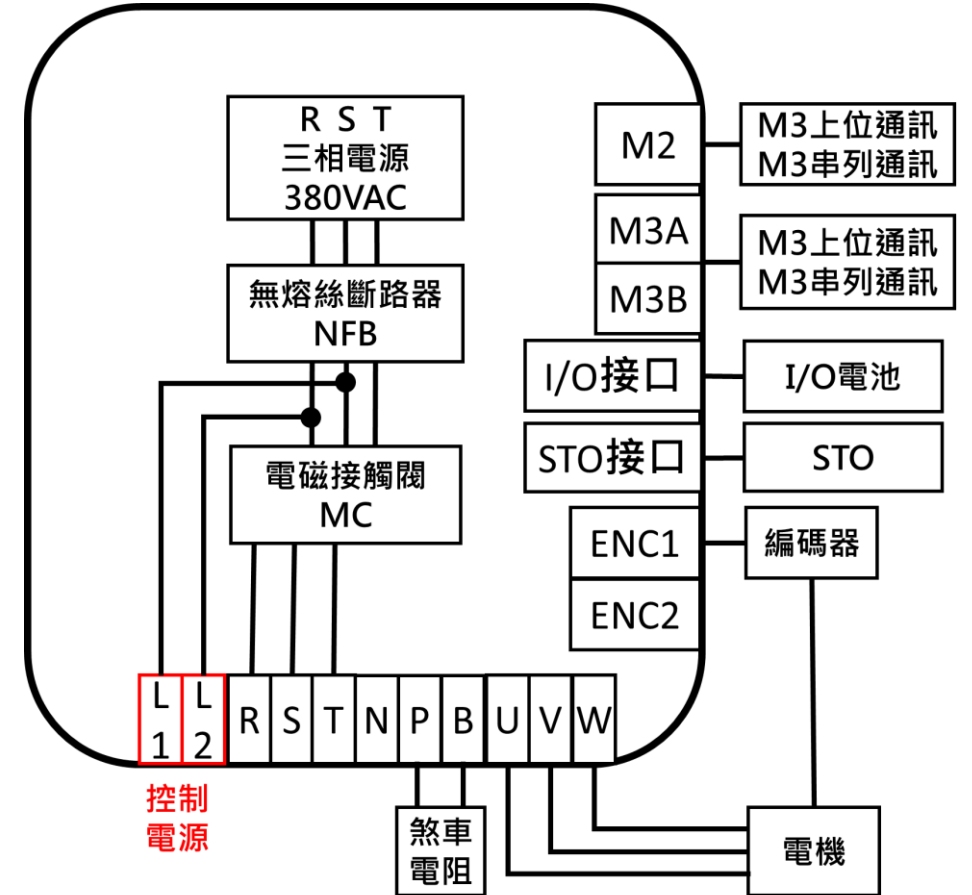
R S T
三相電源
380VAC

無熔絲斷路器
NFB

電磁接觸閥
MC

M2

M3上位通訊
M3串列通訊

M3A

M3B

M3上位通訊
M3串列通訊

I/O接口

I/O電池

STO接口

STO

ENC1

ENC2

編碼器

L 1

L 2

R

S

T

N

P

B

U

V

W

控制
電源

煞車
電阻

電機